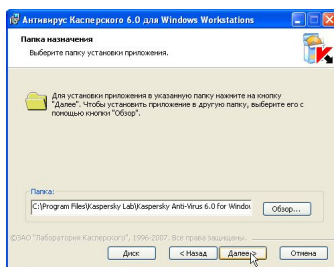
Антивирус Касперского 6.0 для Windows Workstations

Папка назначения
Выберите папку установки приложения.

Для установки приложения в указанную папку нажмите на кнопку «Далее». Чтобы установить приложение в другую папку, выберите его с помощью кнопки "Обзор".

Папка:
C:\Program Files\Kaspersky Lab\Kaspersky Anti-Virus 6.0 for Window

Обзор...

©ЗАО "Лаборатория Касперского", 1996-2007. Все права защищены.

Диск
< Назад
Далее >
Отмена